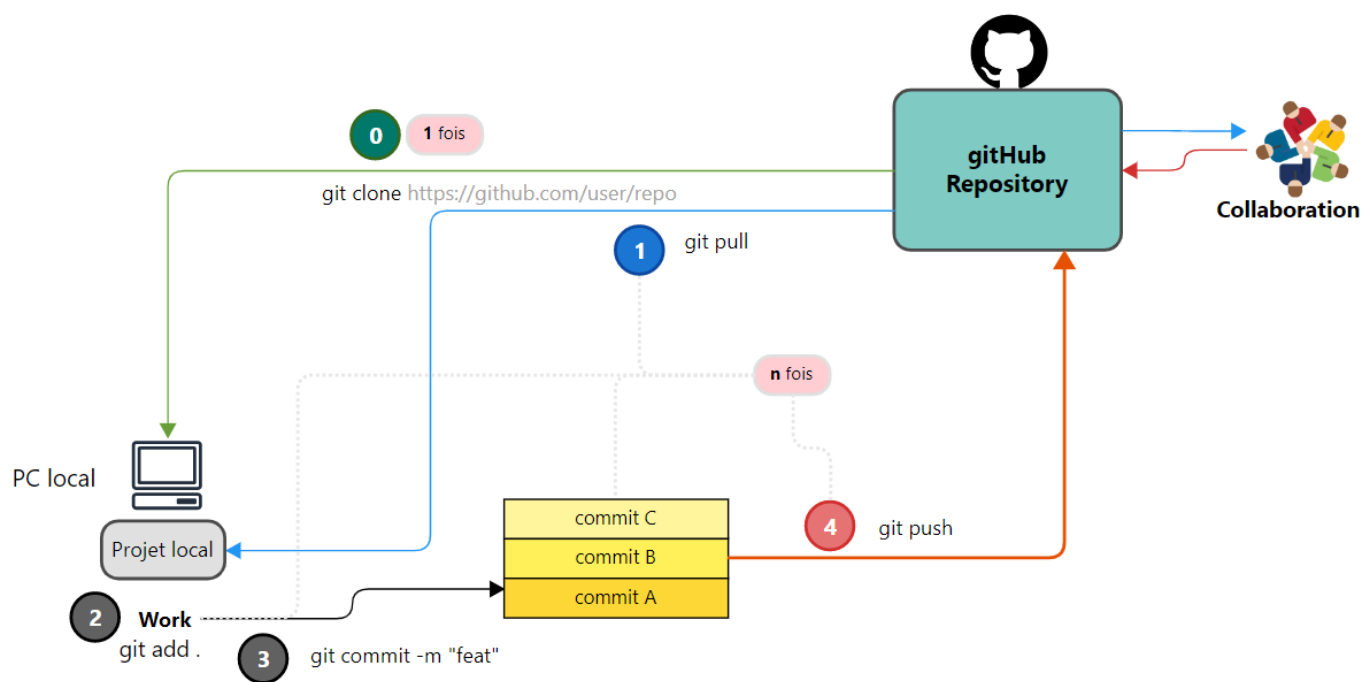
0 1 fois

git clone https://github.com/user/repo

gitHub Repository

Collaboration

1 git pull

n fois

PC local

Projet local

commit C
commit B
commit A

4 git push

2 Work
git add .

3 git commit -m "feat"